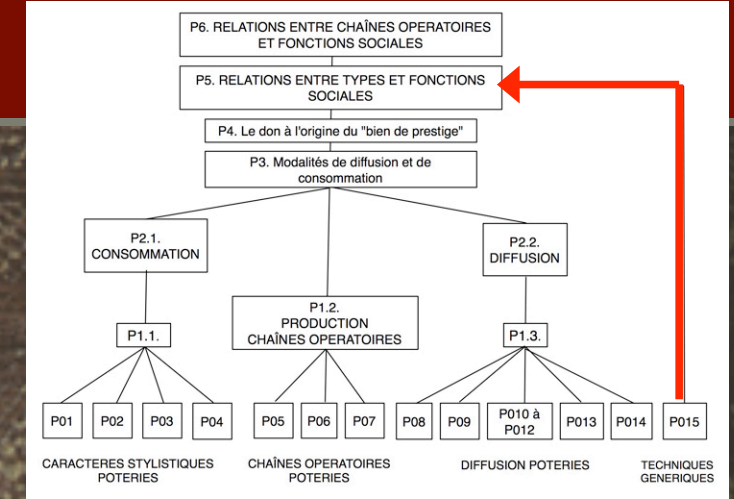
P6. RELATIONS ENTRE CHAÎNES OPERATOIRES ET FONCTIONS SOCIALES

P5. RELATIONS ENTRE TYPES ET FONCTIONS SOCIALES

P4. Le don à l'origine du "bien de prestige"

P3. Modalités de diffusion et de consommation

P2.1. CONSOMMATION

P2.2. DIFFUSION

P1.2. PRODUCTION CHAÎNES OPERATOIRES

P1.1.

P1.3.

P01

P02

P03

P04

P05

P06

P07

P08

P09

P010 à P012

P013

P014

P015

CARACTERES STYLISTIQUES POTERIES

CHAÎNES OPERATOIRES POTERIES

DIFFUSION POTERIES

TECHNIQUES GENERIQUES